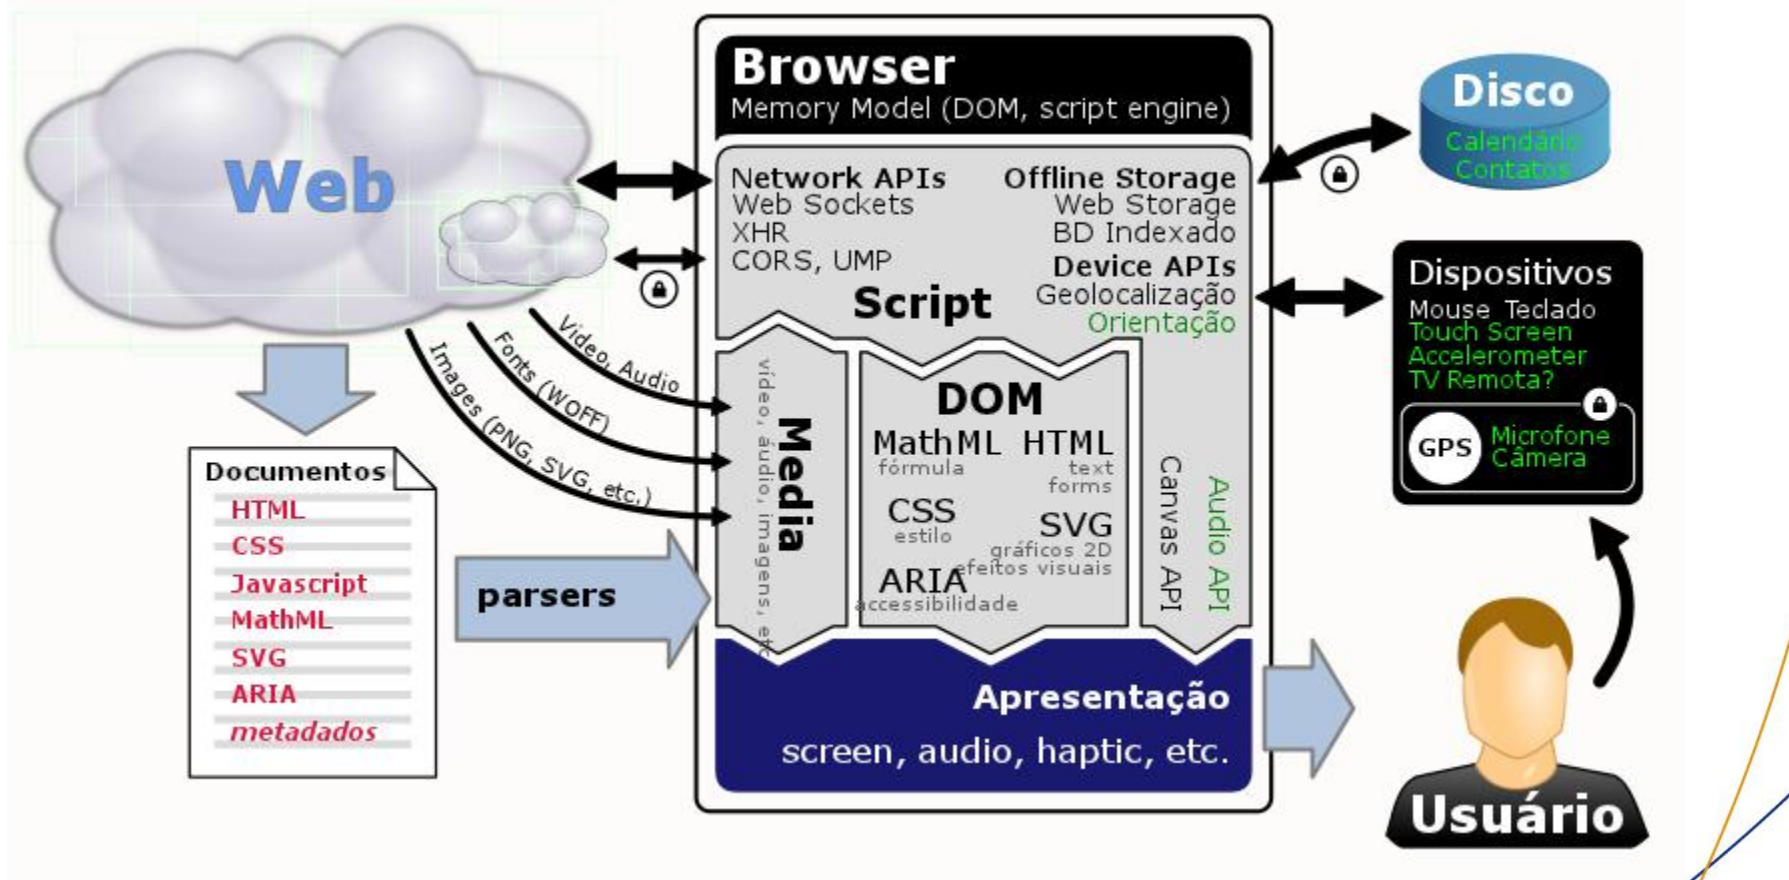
Web

Browser
Memory Model (DOM, script engine)

Disco
Calendário
Contatos

Network APIs
Web Sockets
XHR
CORS, UMP

Offline Storage
Web Storage
BD Indexado

Device APIs
Geolocalização
Orientação

Script

Dispositivos
Mouse Teclado
Touch Screen
Accelerometer
TV Remota?
GPS
Microfone
Câmera

Video, Audio
Fonts (WOFF)
Images (PNG, SVG, etc.)

Media
vídeo, áudio, imagens, etc

DOM
MathML
fórmula
HTML
text
forms
CSS
estilo
SVG
gráficos 2D
efeitos visuais
ARIA
accessibilidade

Canvas API
Audio API

Documentos
HTML
CSS
Javascript
MathML
SVG
ARIA
metadados

parsers

Apresentação
screen, audio, haptic, etc.

Usuário